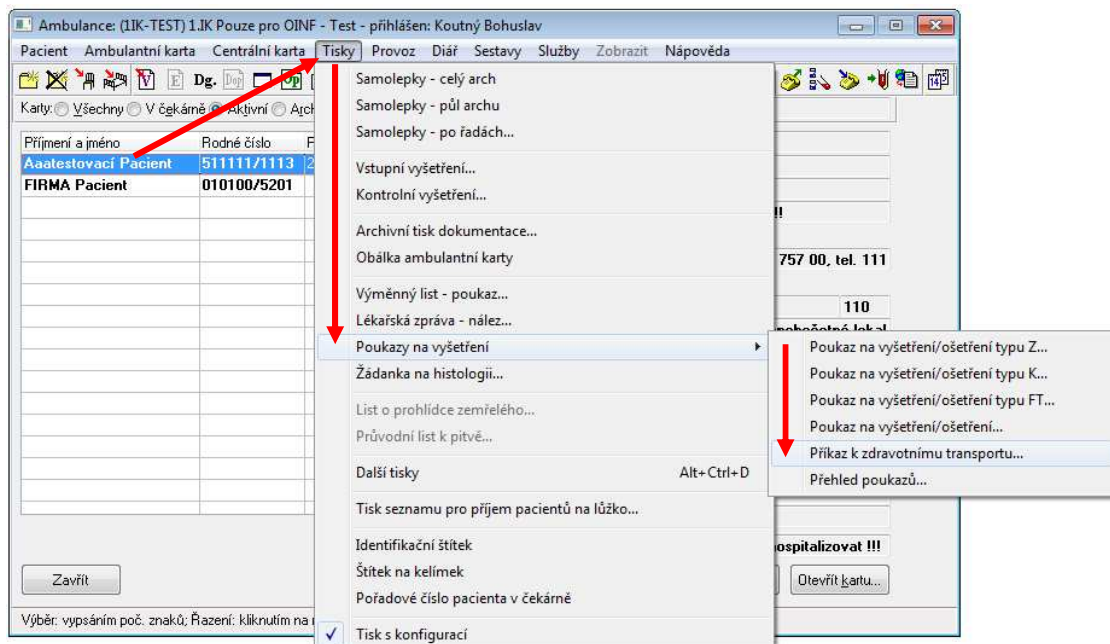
Ambulance: (1IK-TEST) 1.IK Pouze pro OINF - Test - přihlášen: Koutný Bohuslav

Pacient Ambulantní karta Centrální karta Tisky Provoz Diář Sestavy Služby Zobrazit Nápověda

Dg.

Karty: Všechny V čekárně Aktivní Arch

| Příjmení a jméno | Rodné číslo |
|---|---|
| Aaatestovací Pacient | 511111/1113 |
| FIRMA Pacient | 010100/5201 |

Zavřít

Výběr: vypsáním poč. znaků; Řazení: kliknutím na

Samolepky - celý arch
Samolepky - půl archu
Samolepky - po řadách...
Vstupní vyšetření...
Kontrolní vyšetření...
Archivní tisk dokumentace...
Obálka ambulantní karty
Výměnný list - poukaz...
Lékařská zpráva - nález...
Poukazy na vyšetření
Žádanka na histologii...
List o prohlídce zemřelého...
Průvodní list k pitvě...
Další tisky Alt+Ctrl+D
Tisk seznamu pro příjem pacientů na lůžko...
Identifikační štítek
Štítek na kelímek
Pořadové číslo pacienta v čekárně
Tisk s konfigurací

Poukaz na vyšetření/ošetření typu Z...
Poukaz na vyšetření/ošetření typu K...
Poukaz na vyšetření/ošetření typu FT...
Poukaz na vyšetření/ošetření...
Příkaz k zdravotnímu transportu...
Přehled poukazů...

!!
757 00, tel. 111
110
hospitalizovat !!!
Otevřít kartu...